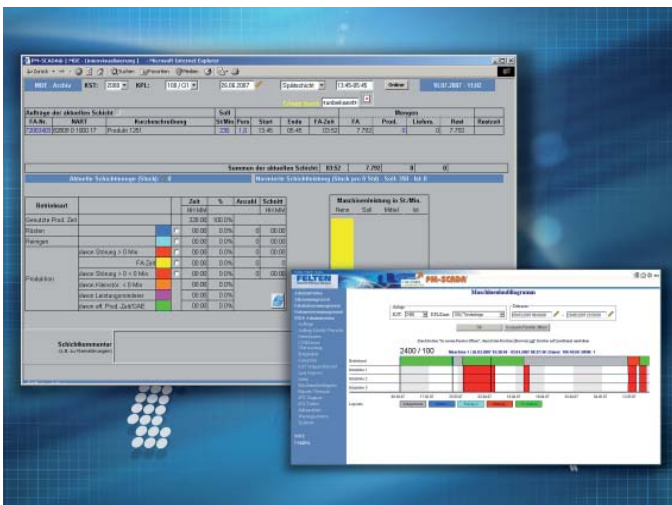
PM-SCADA® | MDE - Universalbuchung | - Microsoft Internet Explorer

MDE Archiv KST: 2000 KPL: 108 / 01 26.06.2007 Spätschicht 13:45-05:45 Online 10.07.2007 - 11:02

Aufträge der aktuellen Schicht

| FA-Nr. | NART | Kurzbeschreibung | Soll St/Min | Pers | Start | Ende | FA-Zeit | FA | Prod. | Liefers. | Rest | Restzeit |
|---|---|---|---|---|---|---|---|---|---|---|---|---|
| 72003403 | 02808 D 1800 17 | Produkt 1261 | 236 | 1,0 | 13:45 | 05:45 | 10:52 | 7.752 | 0 | 0 | 7.752 | |

Summen der aktuellen Schicht 03:52 7.752 0 0

Aktuelle Schichtmenge (Stück) : 0 Maximale Schichtleistung (Stück pro 8 Std) - Soll: 350 Ist: 0

| Betriebsart | | Zeit | % | Anzahl | Schnitt |
|---|---|---|---|---|---|
| Gesuchte Prod. Zeit | | 328:00 | 100,0% | | |
| Rüsten | | 00:00 | 0,0% | 0 | 00:00 |
| Reinigen | | 00:00 | 0,0% | 0 | 00:00 |
| Produktion | davon Störung > 5 Min | 00:00 | 0,0% | 0 | 00:00 |
| | FA-Zeit | 00:00 | 0,0% | 0 | 00:00 |
| | davon Störung > 0 < 5 Min | 00:00 | 0,0% | 0 | 00:00 |
| | davon Kleinstör. < 0 Min | 00:00 | 0,0% | 0 | 00:00 |
| | davon Leistungsminderer | 00:00 | 0,0% | 0 | 00:00 |
| | davon eff. Prod. Zeit/SAB | 00:00 | 0,0% | 0 | 00:00 |

Maschinenleistung in St./Min.
Nenn Soll Mittel Ist

Schichtkommentar

FELTEN PM-SCADA®

Maschinenbelegdiagramm

2400 / 100

Legende:

MDE
Logout